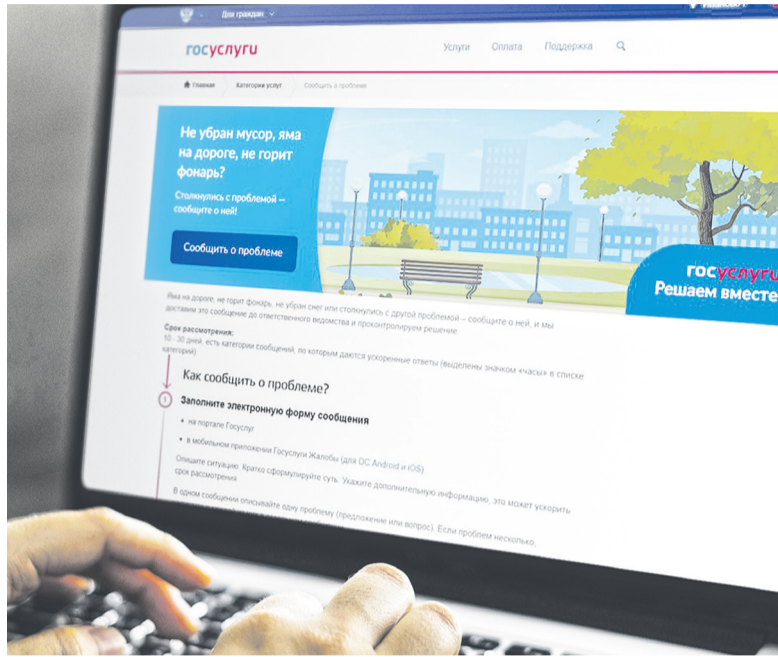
Для граждан

госуслуги

Услуги Оплата Поддержка

Главная Категории услуг Сообщить о проблеме

Не убран мусор, яма на дороге, не горит фонарь?

Столкнулись с проблемой — сообщите о ней!

Сообщить о проблеме

госуслуги
Решаем вместе

Яма на дороге, не горит фонарь, не убран снег или столкнулись с другой проблемой – сообщите о ней, и мы доставим это сообщение до ответственного ведомства и проконтролируем решение

Срок рассмотрения:
10 - 30 дней, есть категории сообщений, по которым даются ускоренные ответы (выделены значком «часы» в списке категорий)

Как сообщить о проблеме?

1 Заполните электронную форму сообщения

• на портале Госуслуг
• в мобильном приложении Госуслуги Жалобы (для ОС Android и iOS)

Опишите ситуацию. Кратко сформулируйте суть. Укажите дополнительную информацию, это может ускорить срок рассмотрения

В одном сообщении описывайте одну проблему (предложение или вопрос). Если проблем несколько,